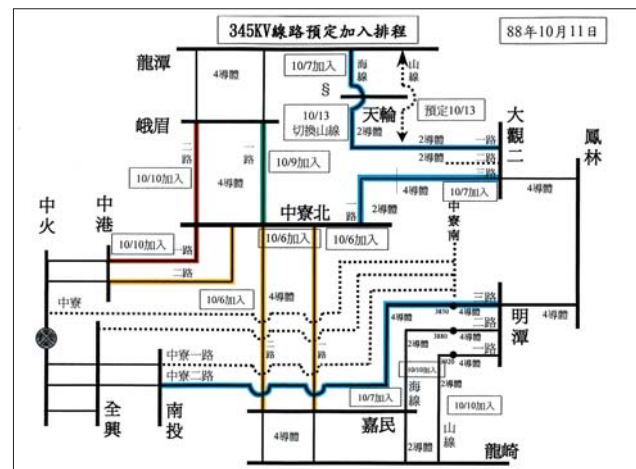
345KV線路預定加入排程

88年10月11日

龍潭
4導體
10/7加入
海線
山線
§
天輪
預定10/13
大觀二
鳳林
峨眉
10/13
切換山線
2導體
2導體
一路
2導體
二路
二路
一路
4導體
10/9加入
三路
10/10加入
4導體
10/7加入
4導體
中火
中港
一路
2導體
中寮北
中寮南
10/10加入
一路
10/6加入
10/6加入
二路
4導體
中寮
10/6加入
三路
明潭
4導體
3850
一路
3880
二路
3830
中寮一路
一路
二路
2導體
中寮二路
10/10加入
全興
南投
10/7加入
海線
10/10加入
嘉民
山線
4導體
4導體
龍崎